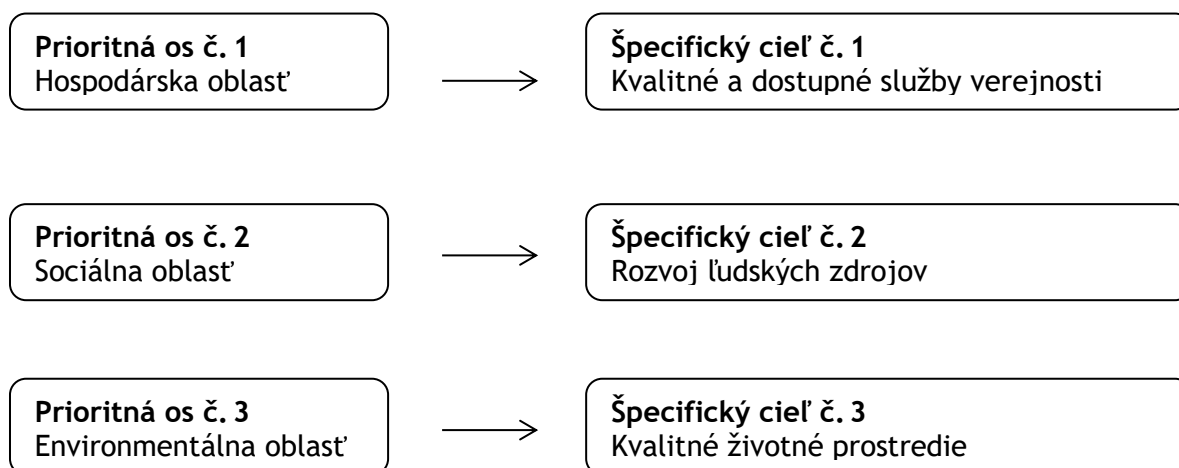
**Prioritná os č. 1**
Hospodárska oblasť

**Špecifický cieľ č. 1**
Kvalitné a dostupné služby verejnosti

**Prioritná os č. 2**
Sociálna oblasť

**Špecifický cieľ č. 2**
Rozvoj ľudských zdrojov

**Prioritná os č. 3**
Environmentálna oblasť

**Špecifický cieľ č. 3**
Kvalitné životné prostredie